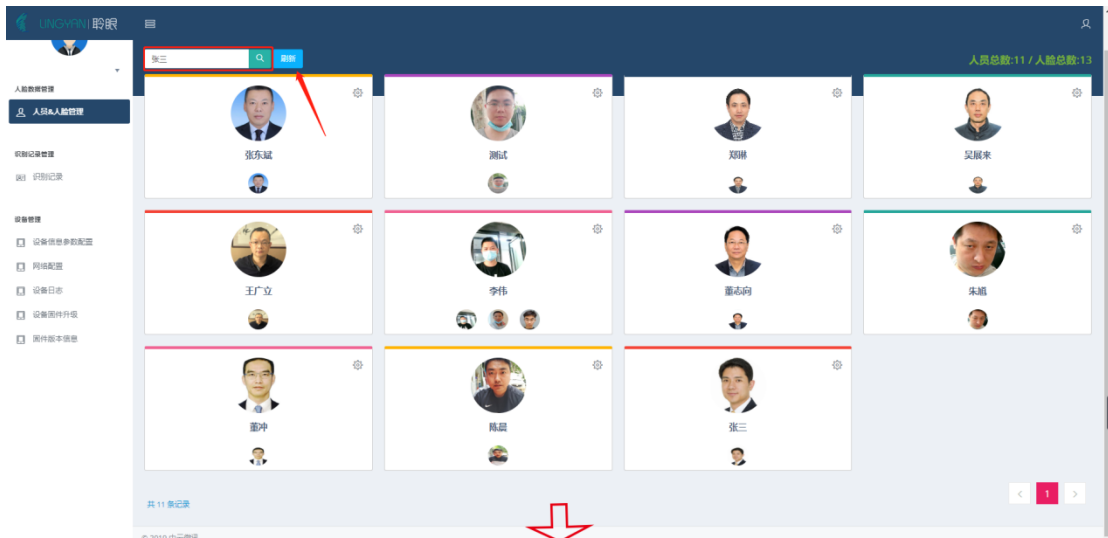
LINGYAN | 聆眼

人脸数据管理

人员&人脸管理

识别记录管理

识别记录

设备管理

设备信息参数配置

网络配置

设备日志

设备固件升级

固件版本信息

张三

刷新

人员总数:11 / 人脸总数:13

张东斌

测试

郑琳

吴展来

王广立

李伟

董志向

朱涵

董冲

陈晨

张三

共 11 条记录

< 1 >

© 2019 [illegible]